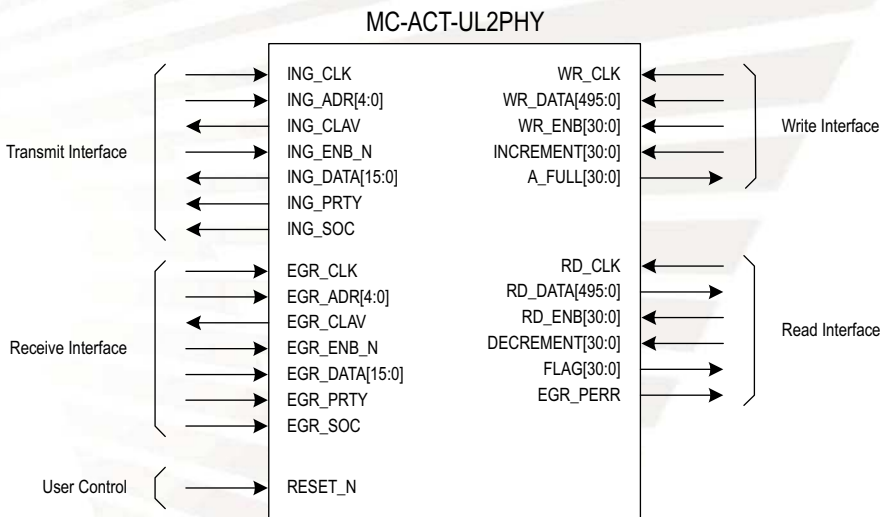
MC-ACT-UL2PHY

Transmit Interface

ING_CLK
ING_ADR[4:0]
ING_CLAV
ING_ENB_N
ING_DATA[15:0]
ING_PRTY
ING_SOC

Receive Interface

EGR_CLK
EGR_ADR[4:0]
EGR_CLAV
EGR_ENB_N
EGR_DATA[15:0]
EGR_PRTY
EGR_SOC

User Control

RESET_N

WR_CLK
WR_DATA[495:0]
WR_ENB[30:0]
INCREMENT[30:0]
A_FULL[30:0]

Write Interface

RD_CLK
RD_DATA[495:0]
RD_ENB[30:0]
DECREMENT[30:0]
FLAG[30:0]
EGR_PERR

Read Interface